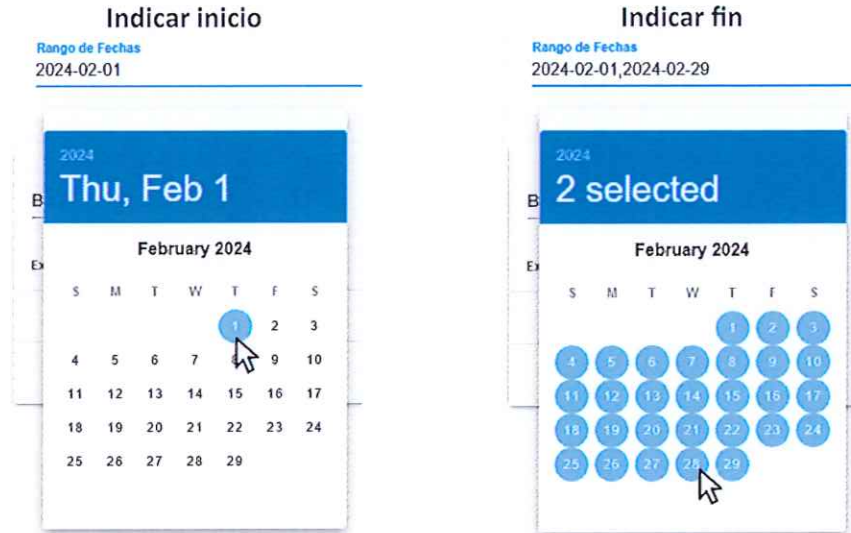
Indicar inicio

Rango de Fechas
2024-02-01

B

Ex

2024
Thu, Feb 1

February 2024

| S | M | T | W | T | F | S |
|---|---|---|---|---|---|---|
| | | | | 1 | 2 | 3 |
| 4 | 5 | 6 | 7 | 8 | 9 | 10 |
| 11 | 12 | 13 | 14 | 15 | 16 | 17 |
| 18 | 19 | 20 | 21 | 22 | 23 | 24 |
| 25 | 26 | 27 | 28 | 29 | | |

Indicar fin

Rango de Fechas
2024-02-01,2024-02-29

B

Ex

2024
2 selected

February 2024

| S | M | T | W | T | F | S |
|---|---|---|---|---|---|---|
| | | | | 1 | 2 | 3 |
| 4 | 5 | 6 | 7 | 8 | 9 | 10 |
| 11 | 12 | 13 | 14 | 15 | 16 | 17 |
| 18 | 19 | 20 | 21 | 22 | 23 | 24 |
| 25 | 26 | 27 | 28 | 29 | | |